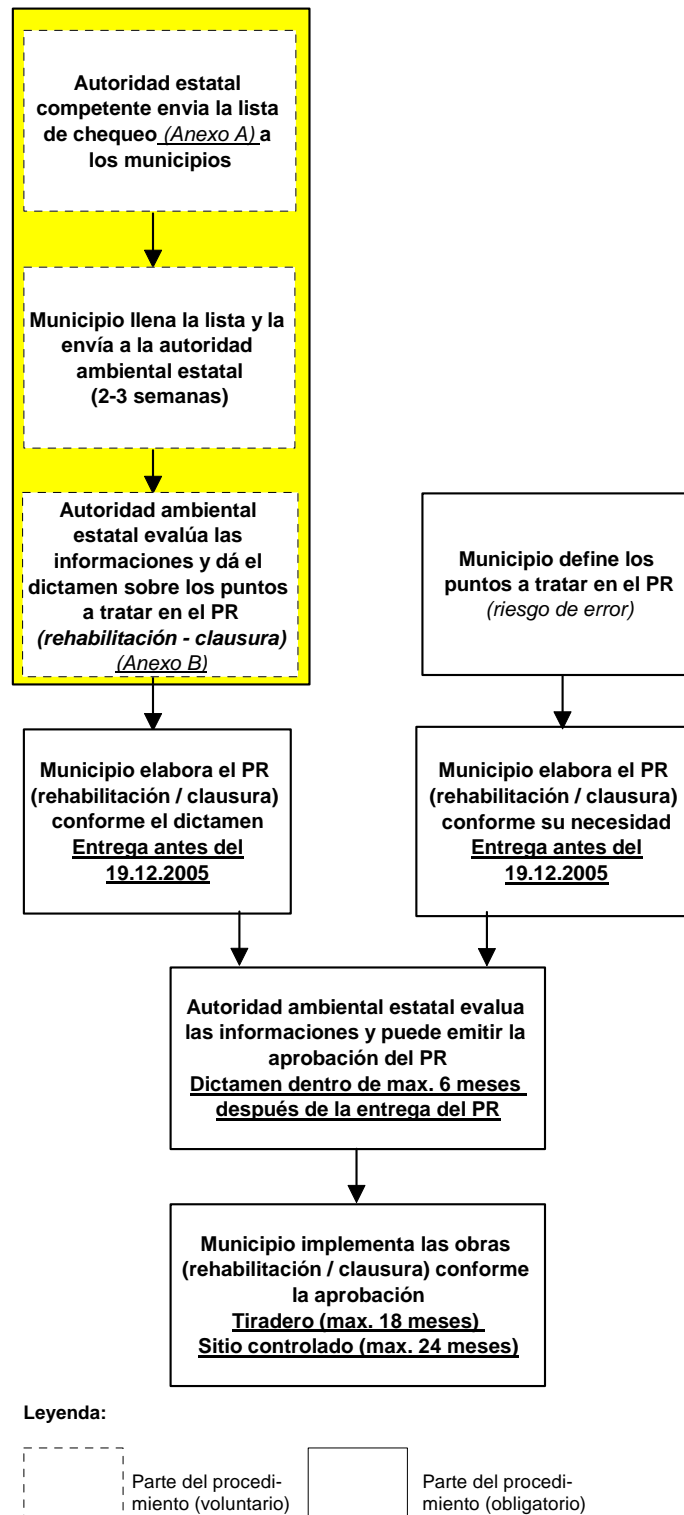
Autoridad estatal competente envia la lista de chequeo (Anexo A) a los municipios

Municipio llena la lista y la envía a la autoridad ambiental estatal (2-3 semanas)

Autoridad ambiental estatal evalúa las informaciones y dá el dictamen sobre los puntos a tratar en el PR (rehabilitación - clausura) (Anexo B)

Municipio define los puntos a tratar en el PR (riesgo de error)

Municipio elabora el PR (rehabilitación / clausura) conforme el dictamen Entrega antes del 19.12.2005

Municipio elabora el PR (rehabilitación / clausura) conforme su necesidad Entrega antes del 19.12.2005

Autoridad ambiental estatal evalua las informaciones y puede emitir la aprobación del PR Dictamen dentro de max. 6 meses después de la entrega del PR

Municipio implementa las obras (rehabilitación / clausura) conforme la aprobación Tiradero (max. 18 meses) Sitio controlado (max. 24 meses)

Leyenda:

Parte del procedimiento (voluntario)

Parte del procedimiento (obligatorio)